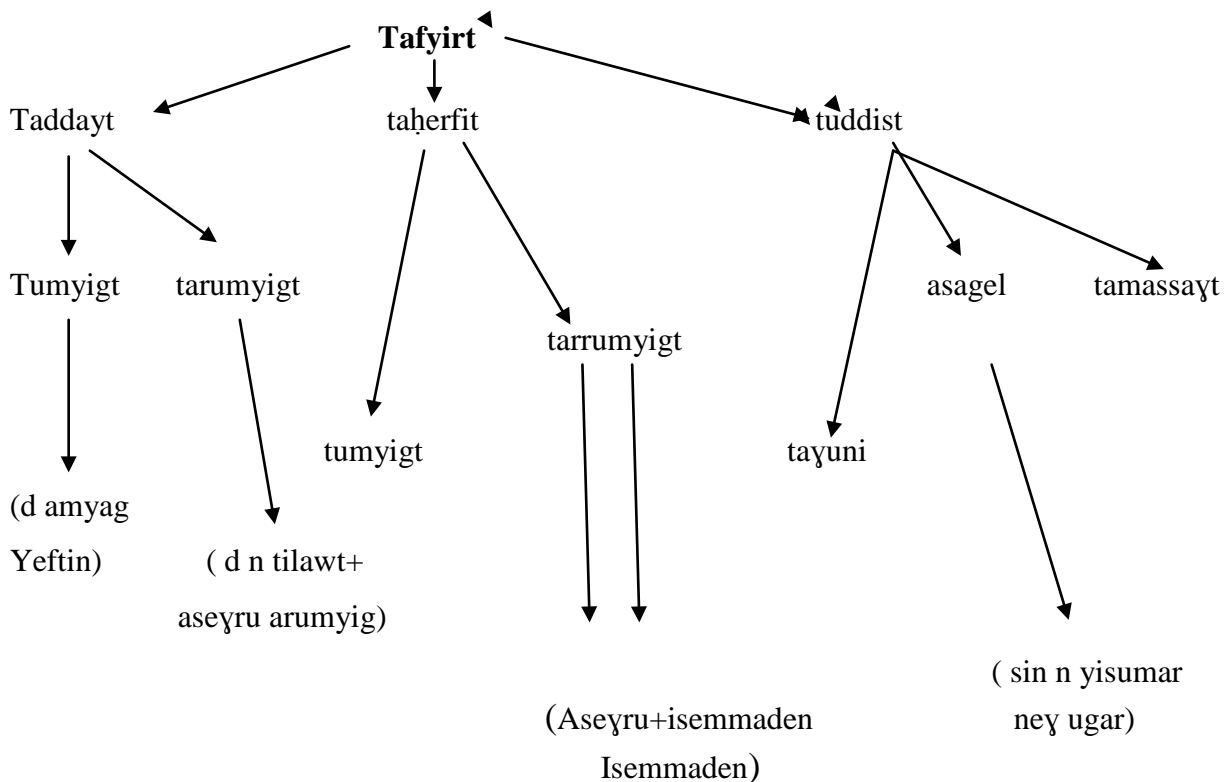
Tafyirt

Taddayt

taḥerfit

tuddist

Tumyigt

tarumyigt

asagel

tamassaɣt

tarrumyigt

tumyigt

taɣuni

(d amyag Yeftin)

( d n tilawt+ aseɣru arumyig)

( sin n yisumar neɣ ugar)

(Aseɣru+isemmaden Isemmaden)